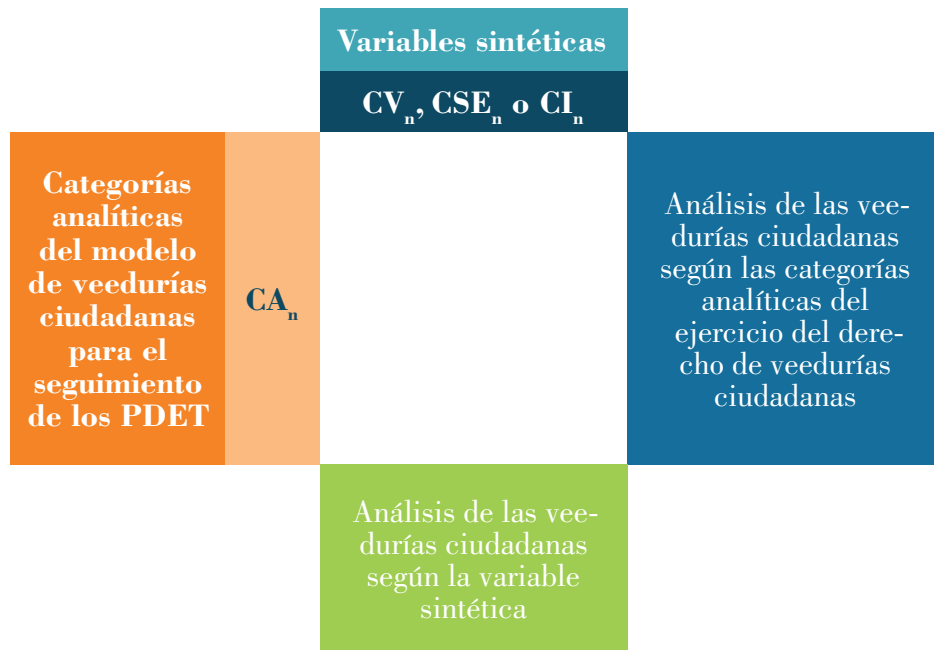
Variables sintéticas

$CV_n$, $CSE_n$ o $CI_n$

Categorías analíticas del modelo de veedurías ciudadanas para el seguimiento de los PDET

$CA_n$

Análisis de las veedurías ciudadanas según las categorías analíticas del ejercicio del derecho de veedurías ciudadanas

Análisis de las veedurías ciudadanas según la variable sintética